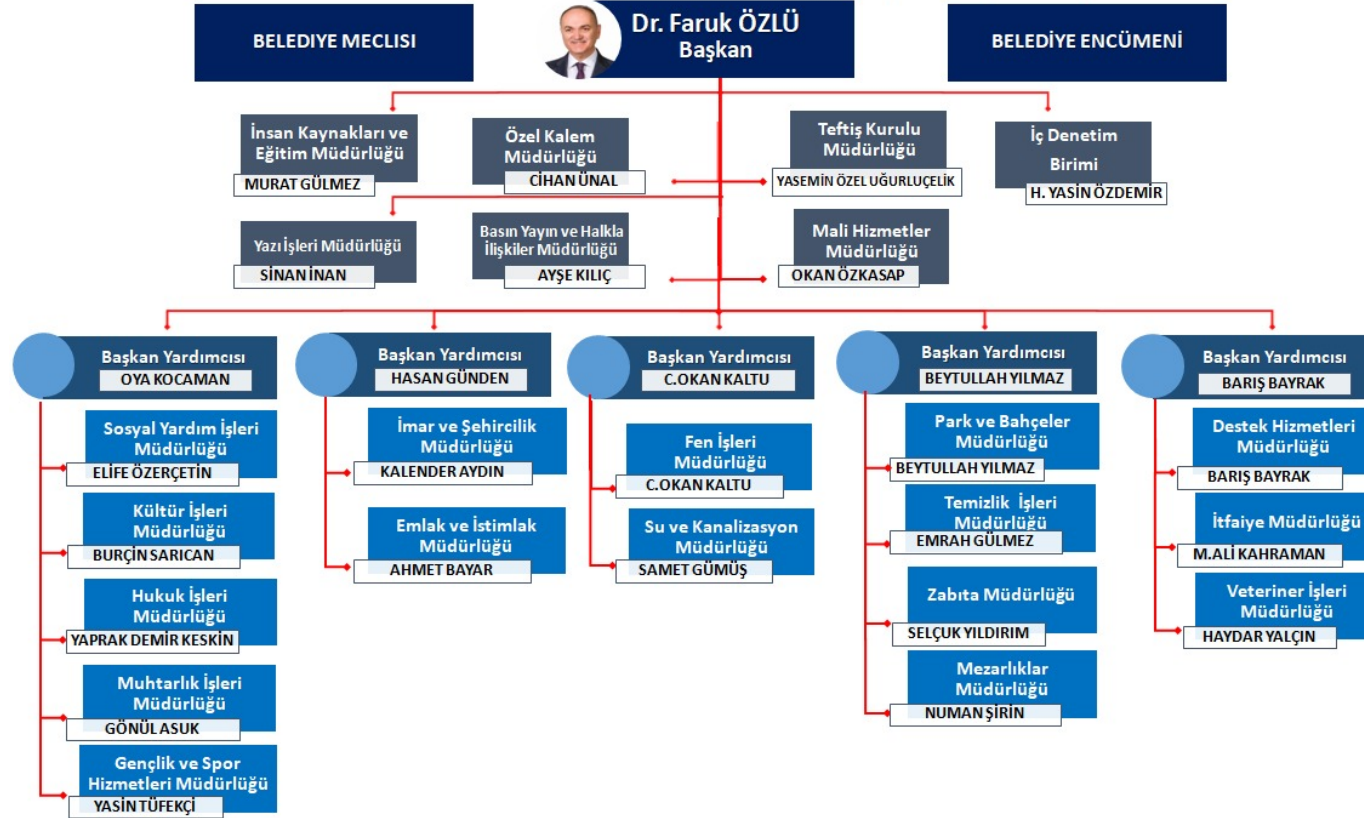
BELEDİYE MECLİSİ

Dr. Faruk ÖZLÜ
Başkan

BELEDİYE ENCÜMENİ

İnsan Kaynakları ve Eğitim Müdürlüğü
MURAT GÜLMEZ

Özel Kalem Müdürlüğü
CİHAN ÜNAL

Teftiş Kurulu Müdürlüğü
YASEMİN ÖZEL UĞURLUÇELİK

İç Denetim Birimi
H. YASİN ÖZDEMİR

Yazı İşleri Müdürlüğü
SİNAN İNAN

Basın Yayın ve Halkla İlişkiler Müdürlüğü
AYŞE KILIÇ

Mali Hizmetler Müdürlüğü
OKAN ÖZKASAP

Başkan Yardımcısı
OYA KOCAMAN

Sosyal Yardım İşleri Müdürlüğü
ELİFE ÖZERÇETİN

Kültür İşleri Müdürlüğü
BURÇİN SARICAN

Hukuk İşleri Müdürlüğü
YAPRAK DEMİR KESKİN

Muhtarlık İşleri Müdürlüğü
GÖNÜL ASUK

Gençlik ve Spor Hizmetleri Müdürlüğü
YASİN TÜFEKÇİ

Başkan Yardımcısı
HASAN GÜNDEN

İmar ve Şehircilik Müdürlüğü
KALENDER AYDIN

Emlak ve İstimlak Müdürlüğü
AHMET BAYAR

Başkan Yardımcısı
C.OKAN KALTU

Fen İşleri Müdürlüğü
C.OKAN KALTU

Su ve Kanalizasyon Müdürlüğü
SAMET GÜMÜŞ

Başkan Yardımcısı
BEYTULLAH YILMAZ

Park ve Bahçeler Müdürlüğü
BEYTULLAH YILMAZ

Temizlik İşleri Müdürlüğü
EMRAH GÜLMEZ

Zabıta Müdürlüğü
SELÇUK YILDIRIM

Mezarlıklar Müdürlüğü
NUMAN ŞİRİN

Başkan Yardımcısı
BARIŞ BAYRAK

Destek Hizmetleri Müdürlüğü
BARIŞ BAYRAK

İtfaiye Müdürlüğü
M.ALİ KAHRAMAN

Veteriner İşleri Müdürlüğü
HAYDAR YALÇIN